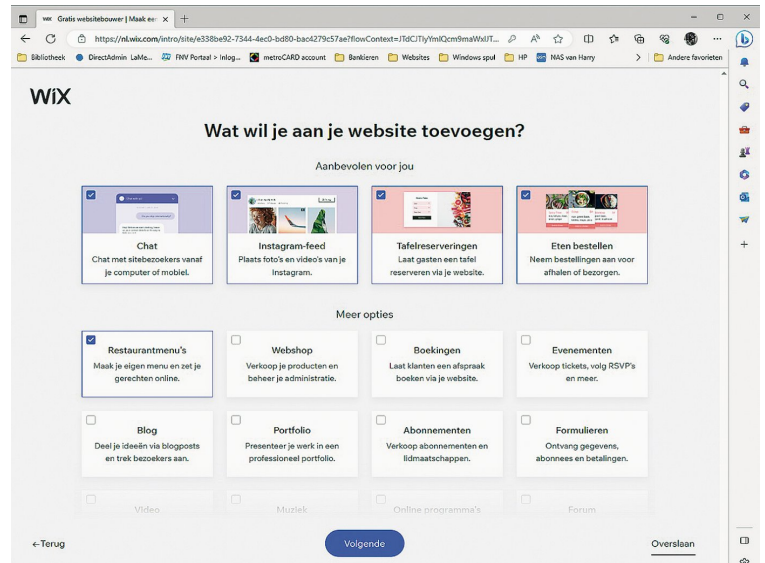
Gratis websitebouwer | Maak ee ×  +

https://nl.wix.com/intro/site/e338be92-7344-4ec0-bd80-bac4279c57ae?flowContext=JTdCJTIyYmlQcm9maWxlJT...

Bibliotheek  DirectAdmin LaMe...  FNV Portaal > Inlog...  metroCARD account  Bankieren  Websites  Windows spul  HP  NAS van Harry  Andere favorieten

WiX

Wat wil je aan je website toevoegen?

Aanbevolen voor jou

Chat
Chat met sitebezoekers vanaf je computer of mobiel.

Instagram-feed
Plaats foto's en video's van je Instagram.

Tafelreserveringen
Laat gasten een tafel reserveren via je website.

Eten bestellen
Neem bestellingen aan voor afhalen of bezorgen.

Meer opties

Restaurantmenu's
Maak je eigen menu en zet je gerechten online.

Webshop
Verkoop je producten en beheer je administratie.

Boekingen
Laat klanten een afspraak boeken via je website.

Evenementen
Verkoop tickets, volg RSVP's en meer.

Blog
Deel je ideeën via blogposts en trek bezoekers aan.

Portfolio
Presenteer je werk in een professioneel portfolio.

Abonnementen
Verkoop abonnementen en lidmaatschappen.

Formulieren
Ontvang gegevens, abonnees en betalingen.

Video

Muziek

Online programma's

Forum

← Terug

Volgende

Overslaan